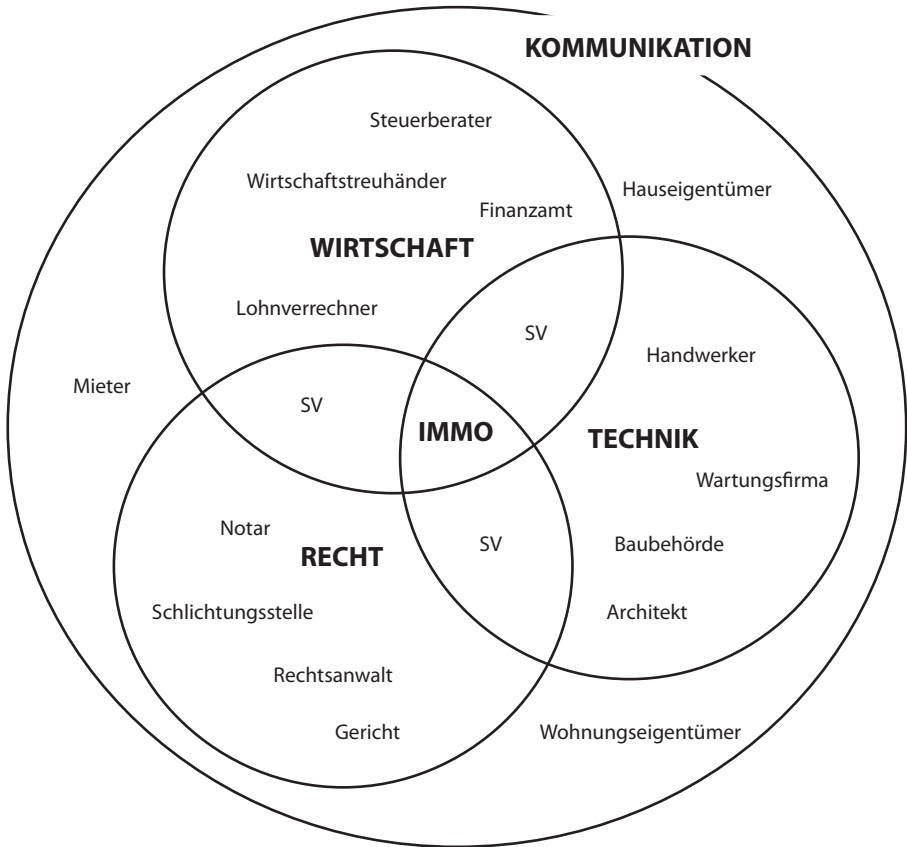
KOMMUNIKATION

Steuerberater

Wirtschaftstreuhänder

Finanzamt

Hauseigentümer

WIRTSCHAFT

Lohnverrechner

SV

Handwerker

Mieter

SV

IMMO

TECHNIK

Wartungsfirma

Notar

RECHT

SV

Baubehörde

Schlichtungsstelle

Architekt

Rechtsanwalt

Gericht

Wohnungseigentümer